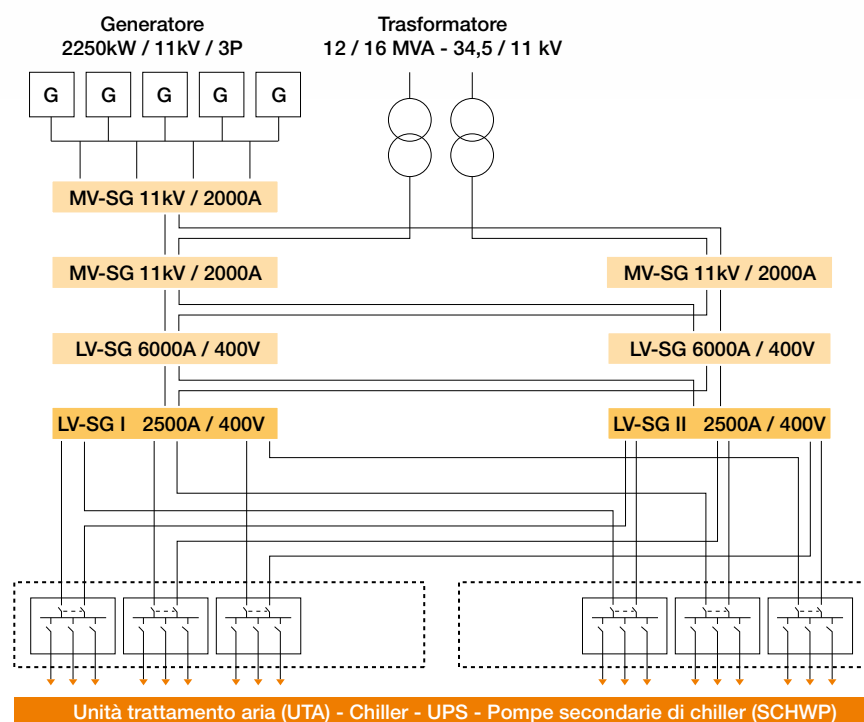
Generatore
2250kW / 11kV / 3P

Trasformatore
12 / 16 MVA - 34,5 / 11 kV

G G G G G

MV-SG 11kV / 2000A

MV-SG 11kV / 2000A

MV-SG 11kV / 2000A

LV-SG 6000A / 400V

LV-SG 6000A / 400V

LV-SG I 2500A / 400V

LV-SG II 2500A / 400V

Unità trattamento aria (UTA) - Chiller - UPS - Pompe secondarie di chiller (SCHWP)